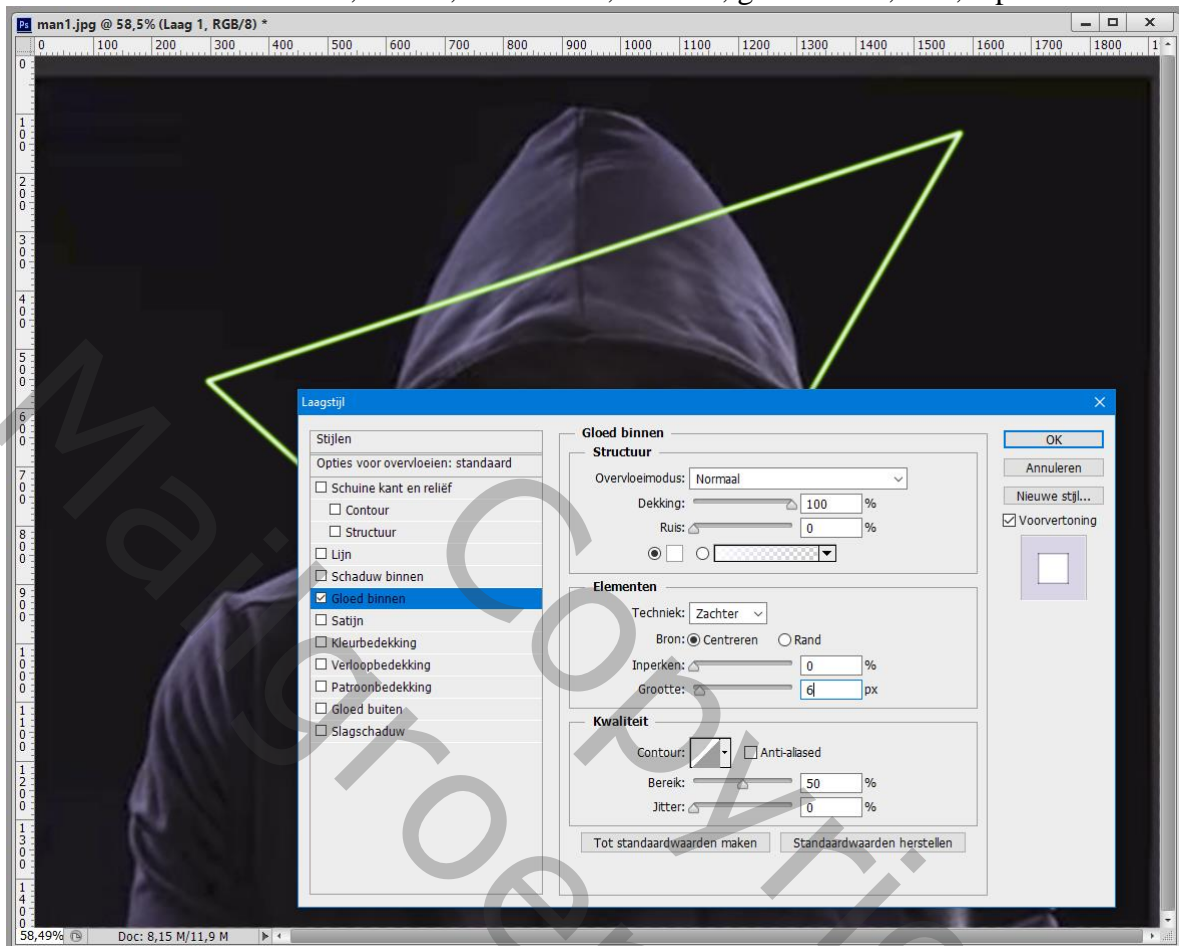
man1.jpg @ 58,5% (Laag 1, RGB/8) *

0 100 200 300 400 500 600 700 800 900 1000 1100 1200 1300 1400 1500 1600 1700 1800

Laagstijl

Stijlen
Opties voor overvloeien: standaard
☐ Schuine kant en reliëf
☐ Contour
☐ Structuur
☐ Lijn
☐ Schaduw binnen
☑ Gloed binnen
☐ Satijn
☐ Kleurbedekking
☐ Verloopbedekking
☐ Patroonbedekking
☐ Gloed buiten
☐ Slagschaduw

Gloed binnen
Structuur
Overvloeimodus: Normaal
Dekking: 100 %
Ruis: 0 %

Elementen
Techniek: Zachter
Bron: Centreren Rand
Inperken: 0 %
Grootte: 6 px

Kwaliteit
Contour: Anti-aliased
Bereik: 50 %
Jitter: 0 %

Tot standaardwaarden maken Standaardwaarden herstellen

OK
Annuleren
Nieuwe stijl...
☑ Voorvertoning

58,49% Doc: 8,15 M/11,9 M